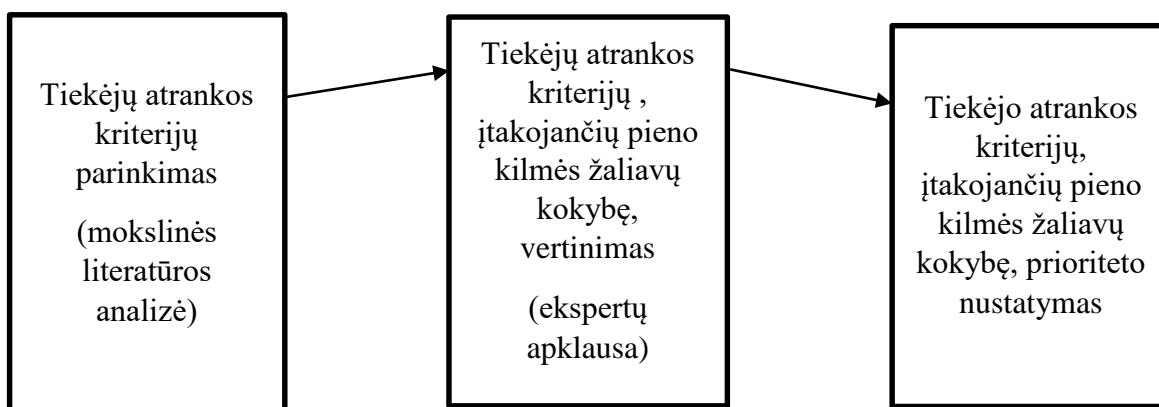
Tiekėjų atrankos kriterijų parinkimas

(mokslinės literatūros analizė)

Tiekėjų atrankos kriterijų , įtakojančių pieno kilmės žaliavų kokybę, vertinimas

(ekspertų apklausa)

Tiekėjo atrankos kriterijų, įtakojančių pieno kilmės žaliavų kokybę, prioriteto nustatymas